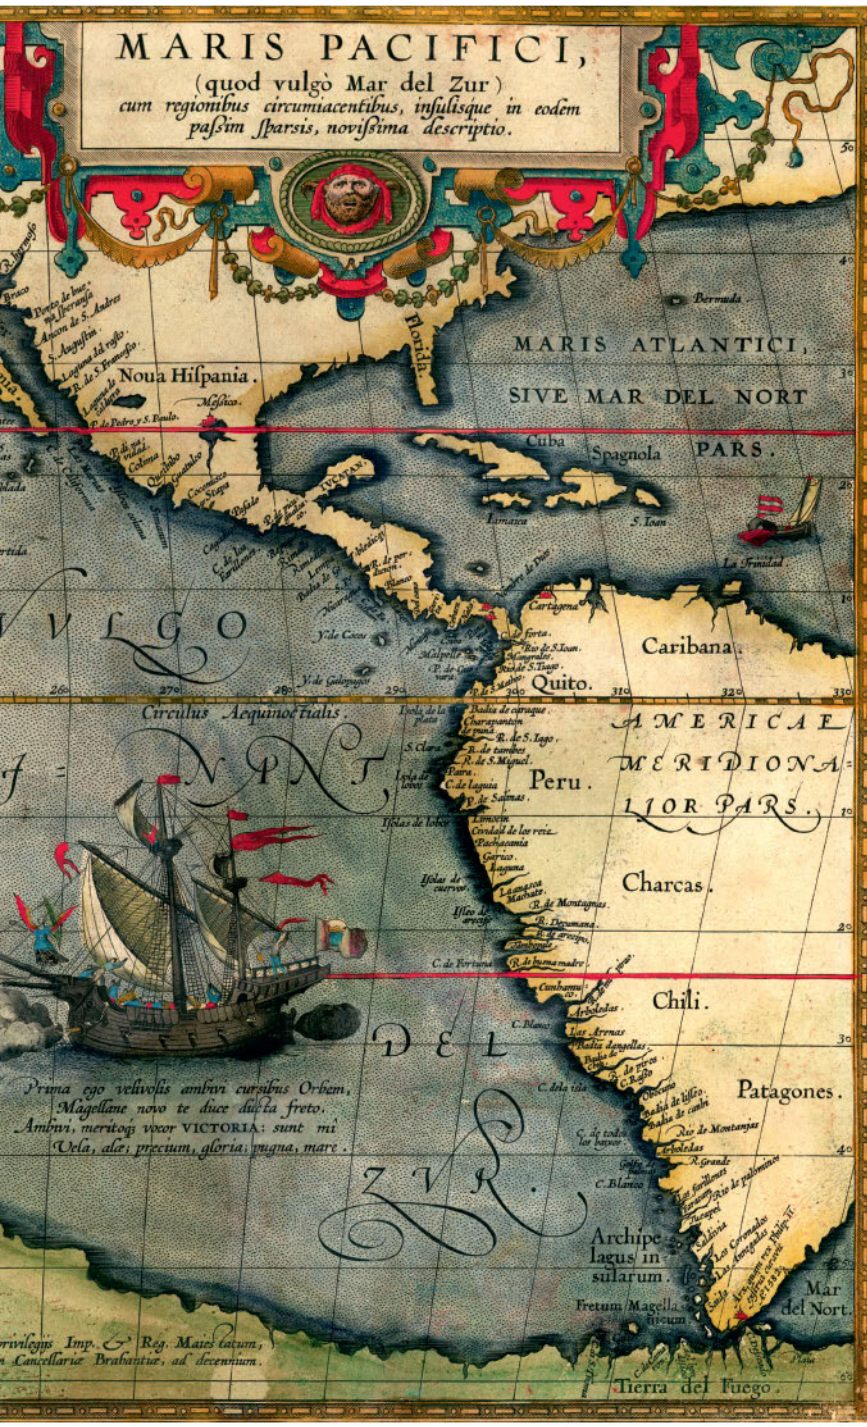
MARIS PACIFICI,
(quod vulgò Mar del Zur)
cum regionibus circumiacentibus, insulisque in eodem passim sparsis, novissima descriptio.

Florida.

Bermuda.

MARIS ATLANTICI,
SIVE MAR DEL NORT
PARS.

Noua Hispania.

Mexico.

Cuba

Spagnola

Iamaica

S. Ioan

La Trinidad

YUCATAN

Cartagena

Caribana.

VVLGO

Y de Cocos

Y de Galapagos

Quito.

260

270

280

290

300

310

320

330

Circulus Aequinoctialis.

NANT

AMERICAE MERIDIONALIOR PARS.

Peru.

Charcas.

Chili.

Patagones.

DEL

ZVR.

Prima ego velivolis ambivi cursibus Orbem,
Magellane novo te duce ducta freto.
Ambivi, meritoq; vocor VICTORIA: sunt mi
Vela, alae; precium, gloria; pugna, mare.

Archipelagus insularum.

Fretum Magellanicum

Mar del Nort.

Tierra del Fuego.

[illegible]rivilegijs Imp. & Reg. Maiestatum,
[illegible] Cancellariae Brabantiae, ad decennium.

10

20

30

40

50